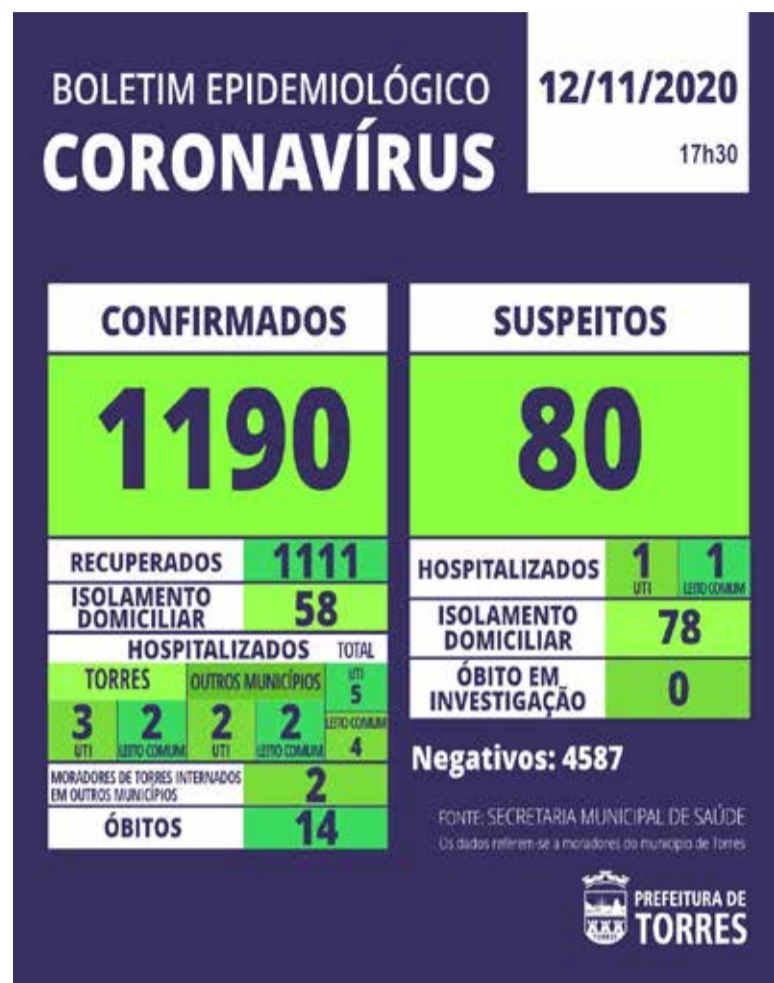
BOLETIM EPIDEMIOLÓGICO
CORONAVÍRUS

12/11/2020
17h30

CONFIRMADOS
1190

| RECUPERADOS | 1111 |
|---|---|
| ISOLAMENTO DOMICILIAR | 58 |

HOSPITALIZADOS TOTAL

| TORRES | | OUTROS MUNICÍPIOS | | UTI 5 |
|---|---|---|---|---|
| 3 UTI | 2 LEITO COMUM | 2 UTI | 2 LEITO COMUM | LEITO COMUM 4 |

| MORADORES DE TORRES INTERNADOS EM OUTROS MUNICÍPIOS | 2 |
|---|---|
| ÓBITOS | 14 |

SUSPEITOS
80

| HOSPITALIZADOS | 1 UTI | 1 LEITO COMUM |
|---|---|---|
| ISOLAMENTO DOMICILIAR | 78 | |
| ÓBITO EM INVESTIGAÇÃO | 0 | |

Negativos: 4587

FONTE: SECRETARIA MUNICIPAL DE SAÚDE
Os dados referem-se a moradores do município de Torres

PREFEITURA DE TORRES